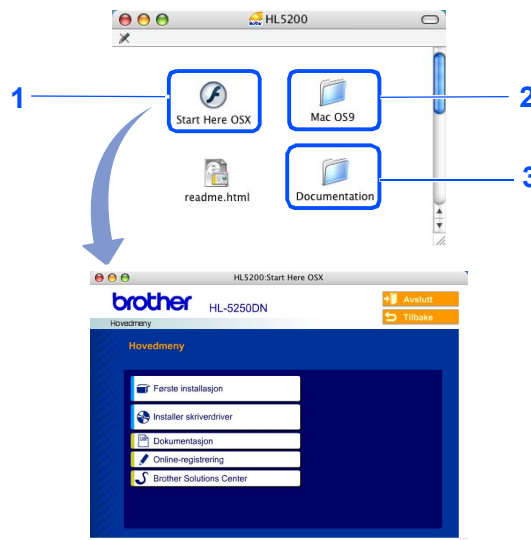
HL5200

1

Start Here OSX

2

Mac OS9

readme.html

3

Documentation

HL5200:Start Here OSX

brother HL-5250DN

Hovedmeny

Avslutt

Tilbake

Hovedmeny

Første installasjon

Installer skriverdriver

Dokumentasjon

Online-registrering

Brother Solutions Center